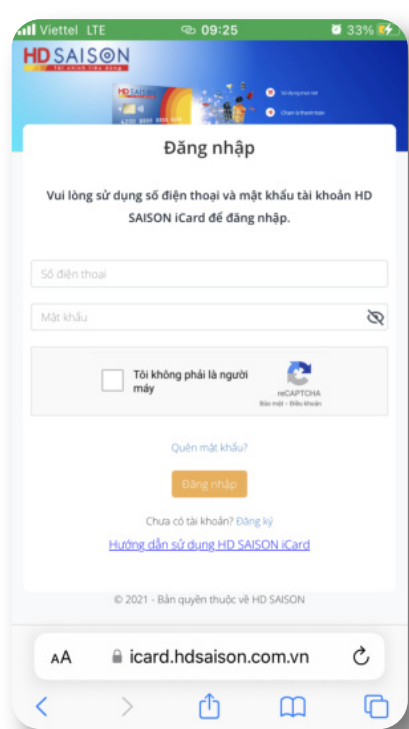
Viettel LTE 09:25 33%

HD SAISON
Tài chính tiêu dùng

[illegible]
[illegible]

Đăng nhập

Vui lòng sử dụng số điện thoại và mật khẩu tài khoản HD SAISON iCard để đăng nhập.

Số điện thoại

Mật khẩu

Tôi không phải là người máy

reCAPTCHA
Bảo mật - Điều khoản

Quên mật khẩu?

Đăng nhập

Chưa có tài khoản? Đăng ký

Hướng dẫn sử dụng HD SAISON iCard

© 2021 - Bản quyền thuộc về HD SAISON

AA icard.hdsaison.com.vn